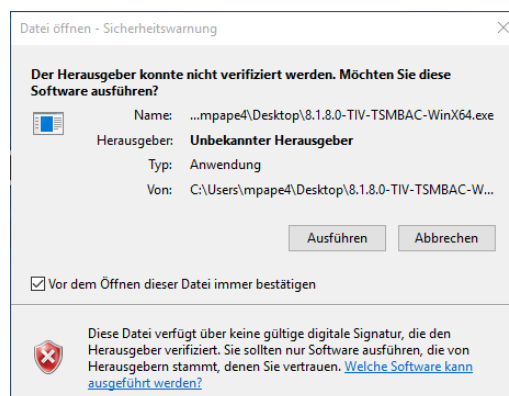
Datei öffnen - Sicherheitswarnung

Der Herausgeber konnte nicht verifiziert werden. Möchten Sie diese Software ausführen?

Name: ...mpape4\Desktop\8.1.8.0-TIV-TSMBAC-WinX64.exe

Herausgeber: Unbekannter Herausgeber

Typ: Anwendung

Von: C:\Users\mpape4\Desktop\8.1.8.0-TIV-TSMBAC-W...

Ausführen

Abbrechen

Vor dem Öffnen dieser Datei immer bestätigen

Diese Datei verfügt über keine gültige digitale Signatur, die den Herausgeber verifiziert. Sie sollten nur Software ausführen, die von Herausgebern stammt, denen Sie vertrauen. Welche Software kann ausgeführt werden?